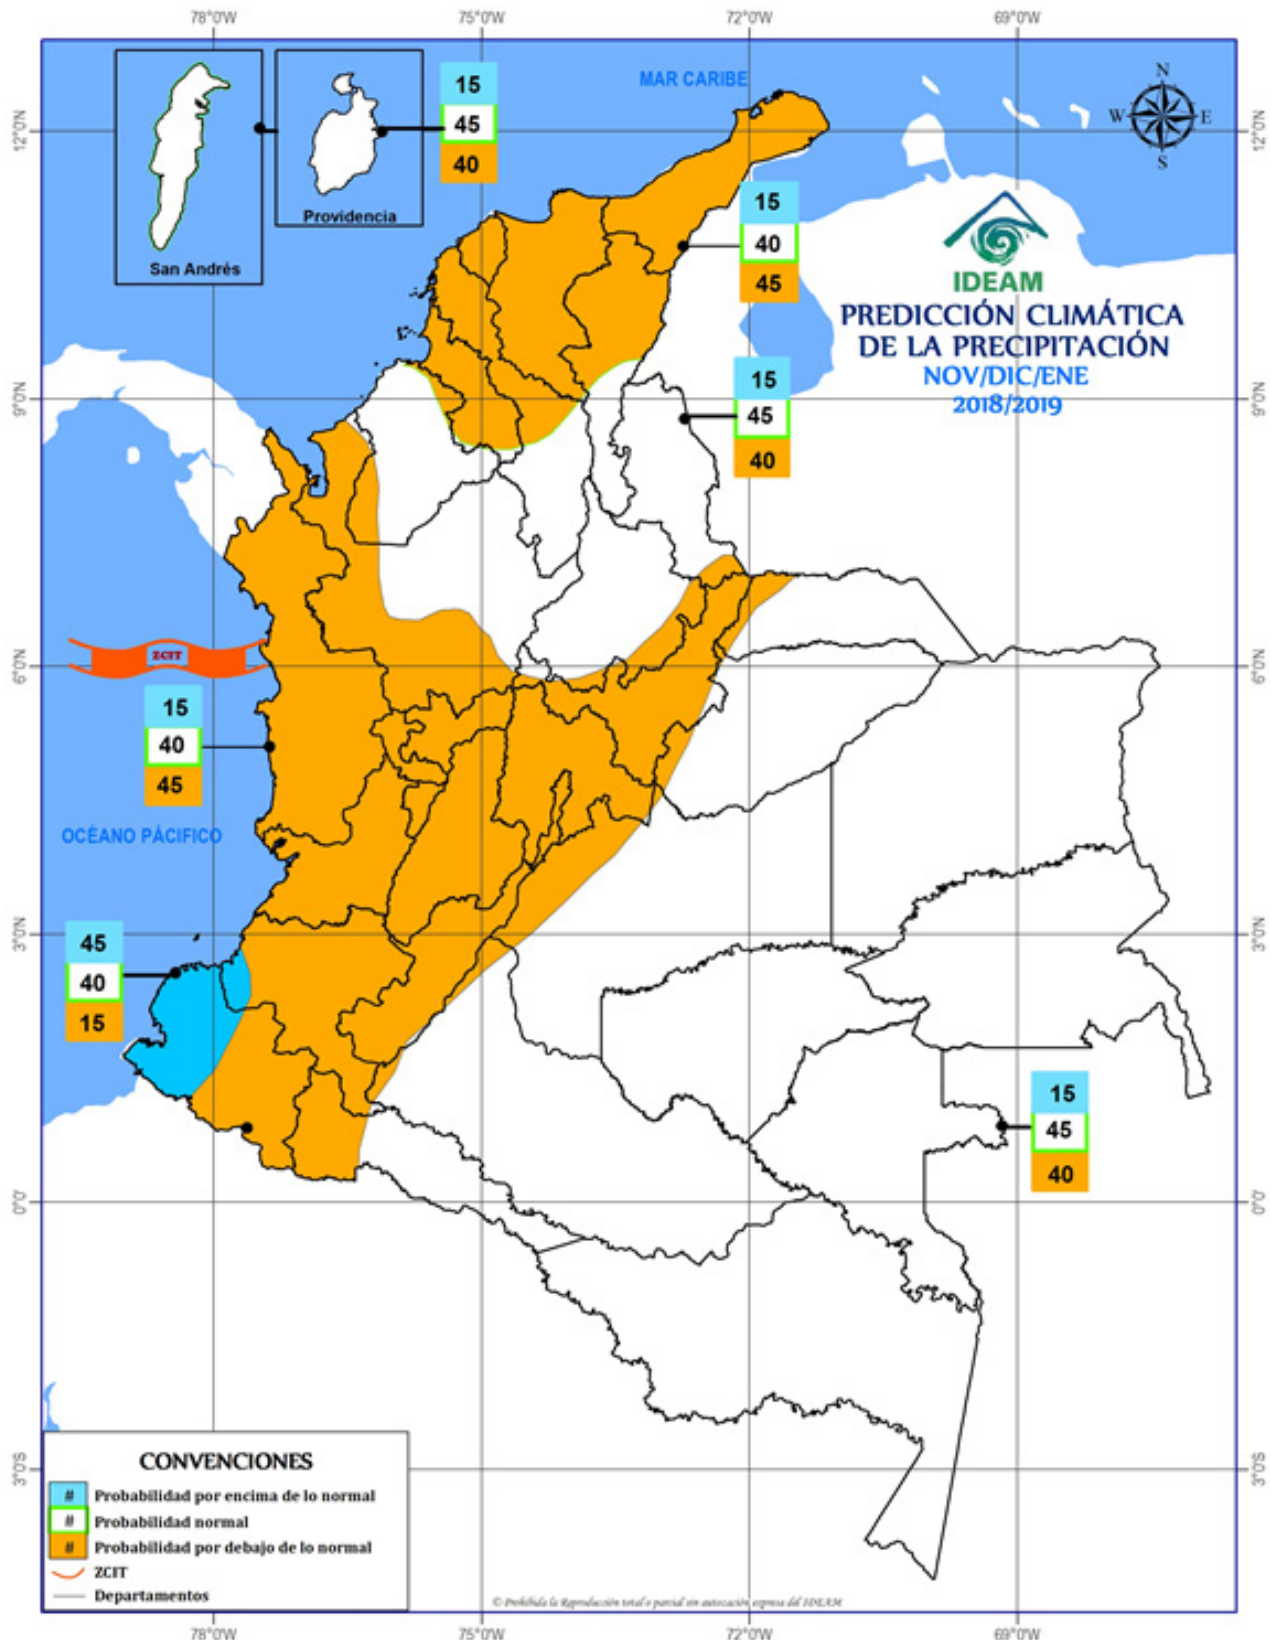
78°0'W 75°0'W 72°0'W 69°0'W

12°0'N 9°0'N 6°0'N 3°0'N 0°0' 3°0'S

San Andrés

Providencia

15
45
40

MAR CARIBE

N
W E
S

15
40
45

IDEAM

PREDICCIÓN CLIMÁTICA DE LA PRECIPITACIÓN
NOV/DIC/ENE
2018/2019

15
45
40

ZCIT

15
40
45

OCÉANO PACÍFICO

45
40
15

15
45
40

CONVENCIONES
# Probabilidad por encima de lo normal
# Probabilidad normal
# Probabilidad por debajo de lo normal
ZCIT
Departamentos

© Prohibida la Reproducción total o parcial sin autorización expresa del IDEAM

78°0'W 75°0'W 72°0'W 69°0'W